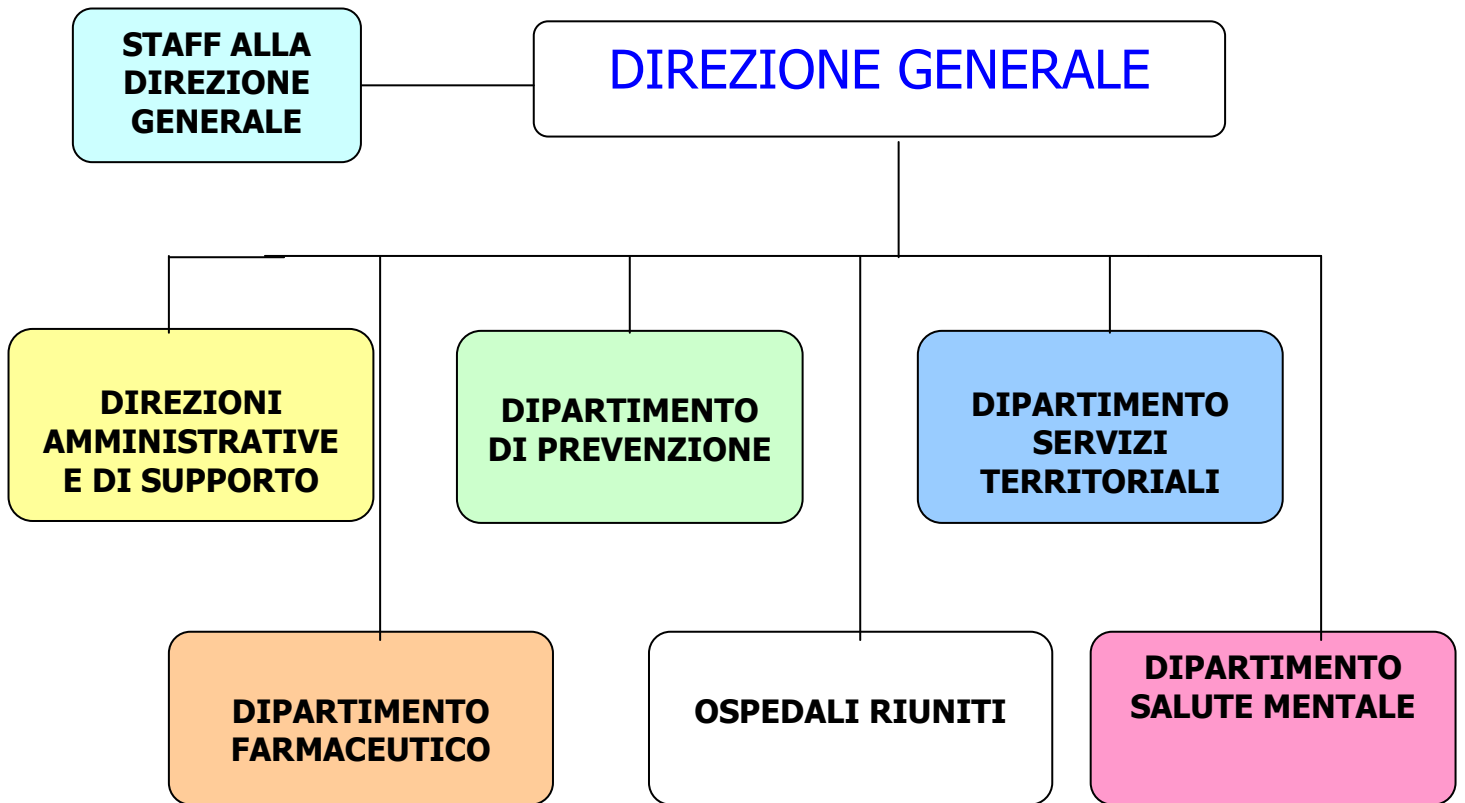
STAFF ALLA DIREZIONE GENERALE

DIREZIONE GENERALE

DIREZIONI AMMINISTRATIVE E DI SUPPORTO

DIPARTIMENTO DI PREVENZIONE

DIPARTIMENTO SERVIZI TERRITORIALI

DIPARTIMENTO FARMACEUTICO

OSPEDALI RIUNITI

DIPARTIMENTO SALUTE MENTALE